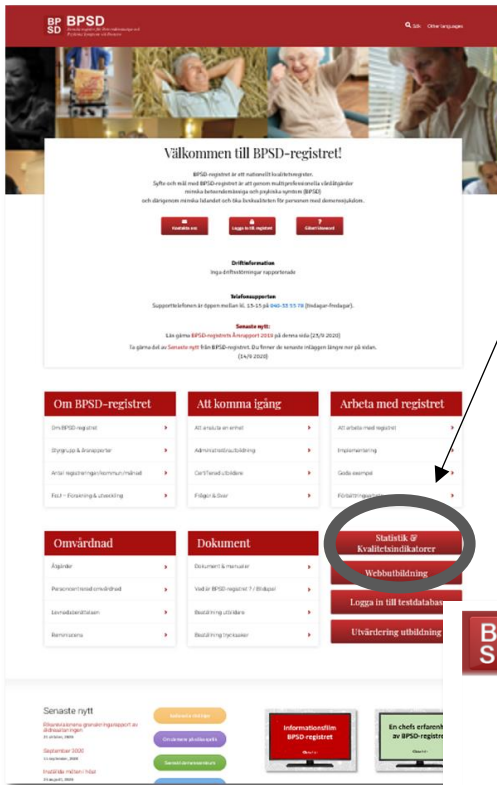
BP SD BPSD

Sök Other languages

Välkommen till BPSD-registret!

BPSD-registret är ett nationellt kvalitetsregister.
Syfte och mål med BPSD-registret är att genom multiprofessionella vårdåtgärder minska beteendemässiga och psykiska symtom (BPSD) och därigenom minska lidandet och öka livskvaliteten för personer med demenssjukdom.

Kontakta oss Logga in till registret Glömt lösenord

Driftinformation
Inga driftstörningar rapporterade

Telefonsupporten
Supporttelefonen är öppen mellan kl. 13-15 på 040-33 55 78 (måndagar-fredagar).

Senaste nytt:
Läs gärna BPSD-registrets Årsrapport 2019 på denna sida (25/9 2020)
Ta gärna del av Senaste nytt från BPSD-registret. Du finner de senaste inläggen längre ner på sidan. (24/9 2020)

Om BPSD-registret
Om BPSD-registret
Styrgrupp & årsrapporter
Antal registreringar/kommun/månad
FoU - Forskning & utveckling

Att komma igång
Att ansluta en enhet
Administratörsutbildning
Certifierad utbildare
Frågor & Svar

Arbeta med registret
Att arbeta med registret
Implementering
Goda exempel
Förbättringsarbete

Omvårdnad
Åtgärder
Personcentrerad omvårdnad
Levnadsberättelsen
Bemötande

Dokument
Dokument & manualer
Vad är BPSD-registret ? / Broschyr
Beställning utbildare
Beställning trycksaker

Statistik & Kvalitetsindikatorer
Webbutbildning
Logga in till testdatabas
Utvärdering utbildning

Senaste nytt
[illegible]
September 2020
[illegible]

Informationsfilm BPSD-registret
En chefs erfarenh av BPSD-registr

B S